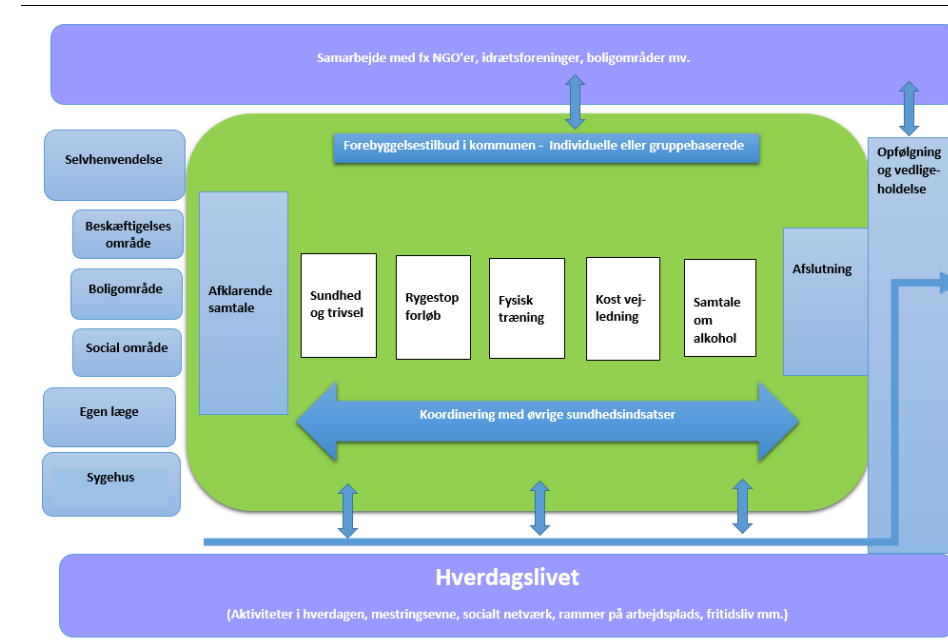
Samarbejde med fx NGO'er, idrætsforeninger, boligområder mv.

Forebyggelsestilbud i kommunen - Individuelle eller gruppebaserede

Selvhenvendelse

Beskæftigelses område

Boligområde

Social område

Egen læge

Sygehus

Afklarende samtale

Sundhed og trivsel

Rygestop forløb

Fysisk træning

Kost vejledning

Samtale om alkohol

Afslutning

Opfølgning og vedligeholdelse

Koordinering med øvrige sundhedsindsatser

Hverdagslivet

(Aktiviteter i hverdagen, mestringsevne, socialt netværk, rammer på arbejdsplads, fritidsliv mm.)